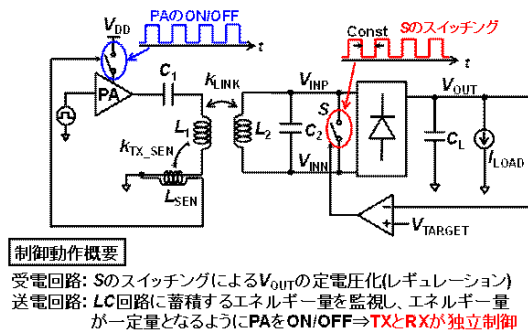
$V_{DD}$ PAのON/OFF $t$

Const Sのスイッチング $t$

PA $C_1$ $k_{LINK}$ $L_1$ $L_2$ $C_2$ $V_{INP}$ $V_{INN}$ $S$ $V_{OUT}$ $C_L$ $I_{LOAD}$

$k_{TX\_SEN}$ $L_{SEN}$

$V_{TARGET}$

制御動作概要

受電回路: Sのスイッチングによる$V_{OUT}$の定電圧化(レギュレーション)

送電回路: LC回路に蓄積するエネルギー量を監視し、エネルギー量が一定量となるようにPAをON/OFF⇒TXとRXが独立制御